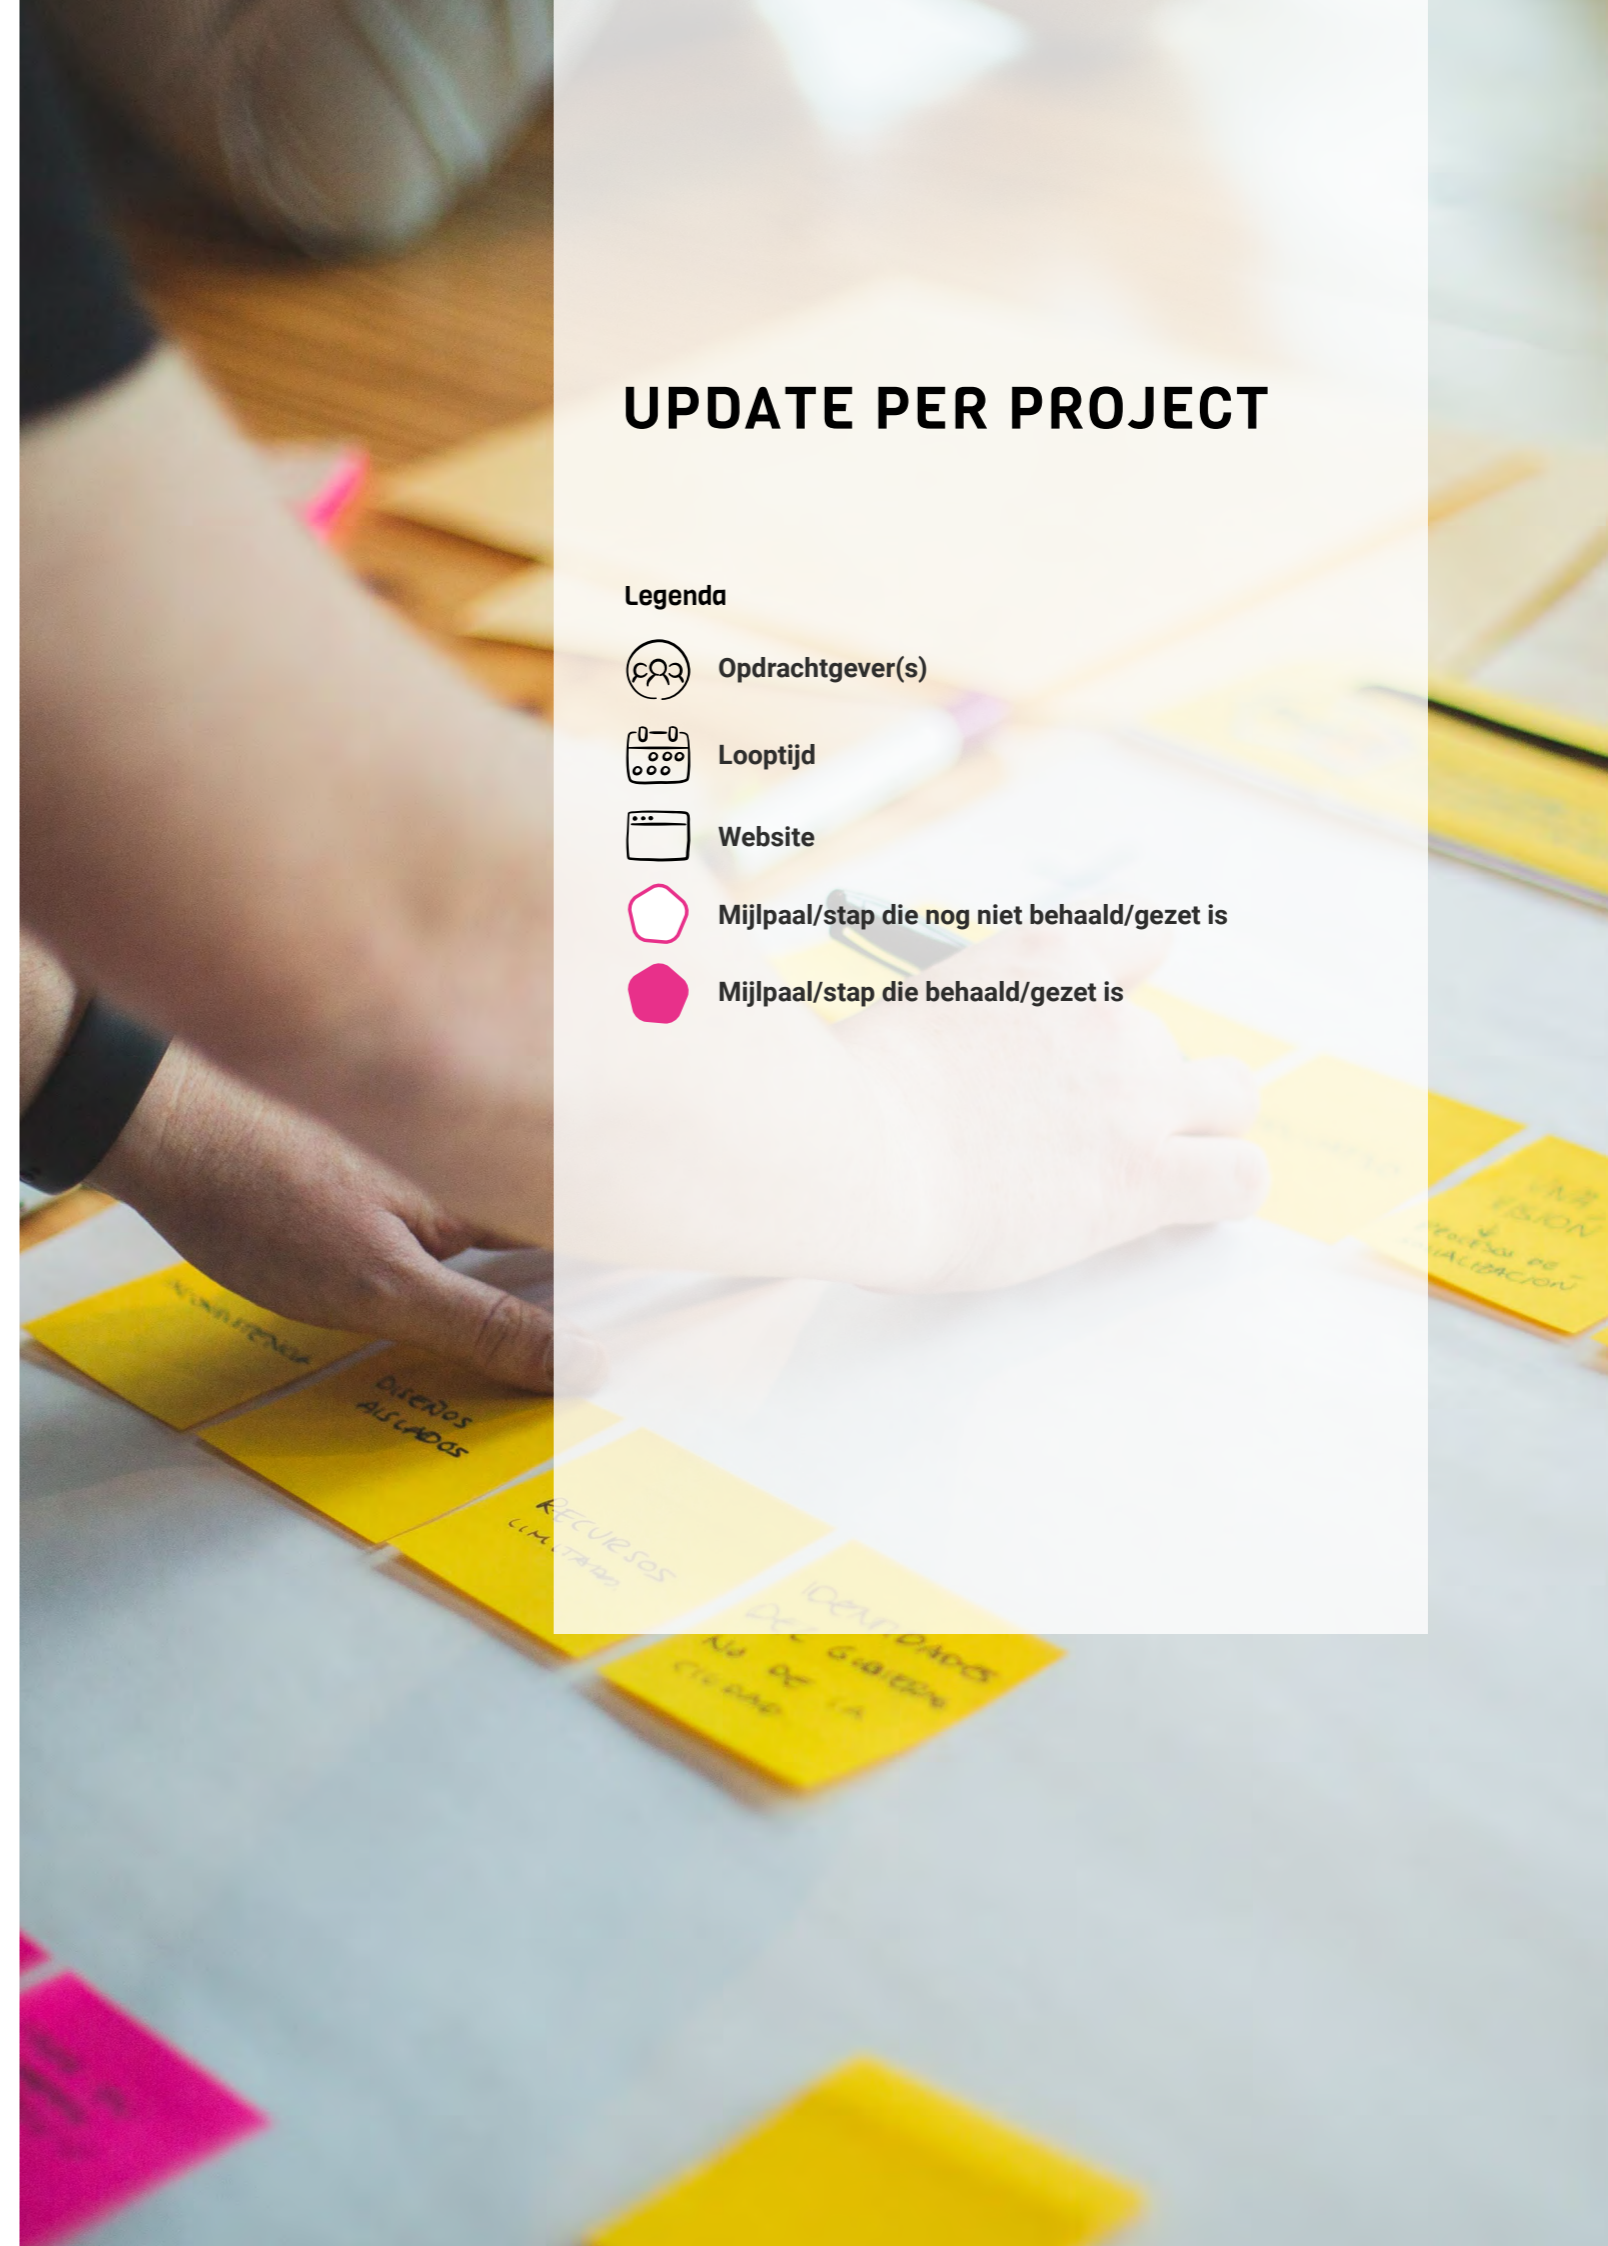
UPDATE PER PROJECT

Legenda

Opdrachtgever(s)

Looptijd

Website

Mijlpaal/stap die nog niet behaald/gezet is

Mijlpaal/stap die behaald/gezet is

DISEÑOS AISLADOS

RECURSOS LIMITADOS

IDENTIDADES DEL GOBIERNO DE LA CIUDAD